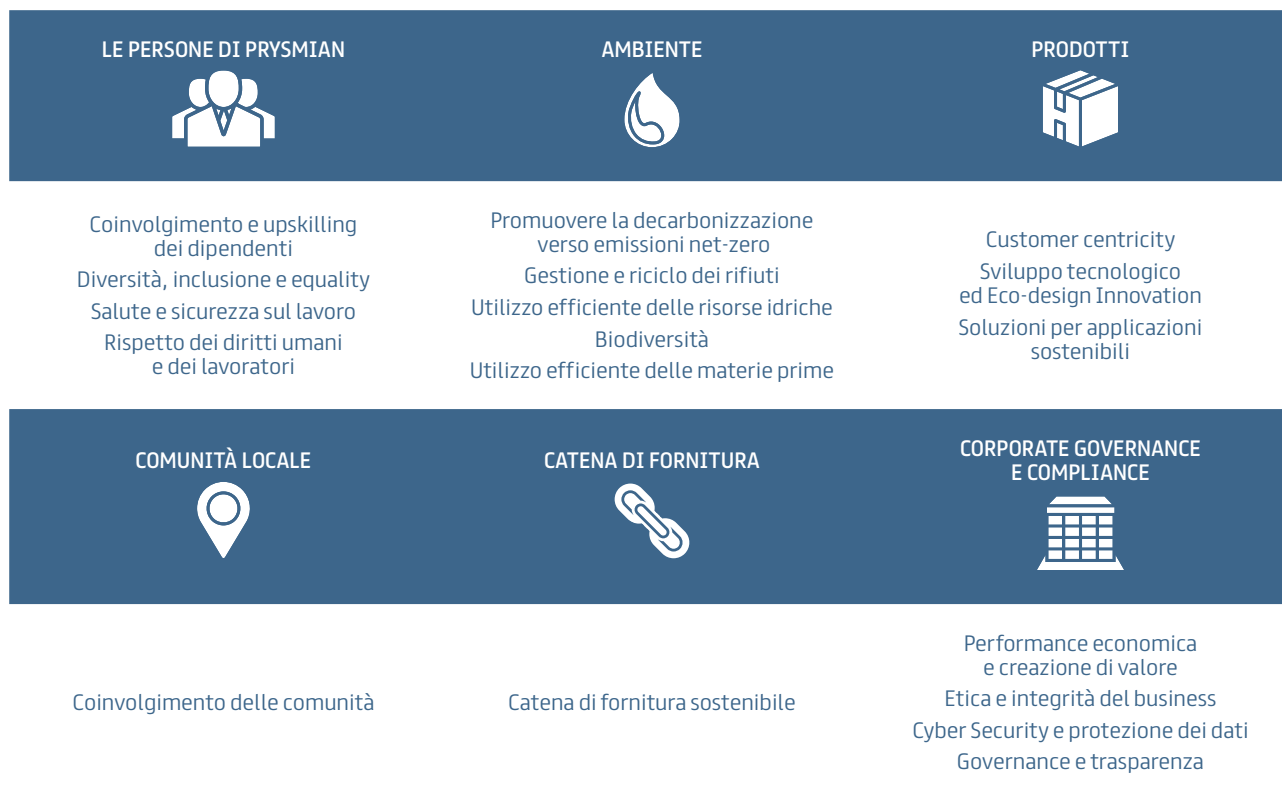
LE PERSONE DI PRYSMIAN

AMBIENTE

PRODOTTI

Coinvolgimento e upskilling dei dipendenti

Diversità, inclusione e equality

Salute e sicurezza sul lavoro

Rispetto dei diritti umani e dei lavoratori

Promuovere la decarbonizzazione verso emissioni net-zero

Gestione e riciclo dei rifiuti

Utilizzo efficiente delle risorse idriche

Biodiversità

Utilizzo efficiente delle materie prime

Customer centricity

Sviluppo tecnologico ed Eco-design Innovation

Soluzioni per applicazioni sostenibili

COMUNITÀ LOCALE

CATENA DI FORNITURA

CORPORATE GOVERNANCE E COMPLIANCE

Coinvolgimento delle comunità

Catena di fornitura sostenibile

Performance economica e creazione di valore

Etica e integrità del business

Cyber Security e protezione dei dati

Governance e trasparenza